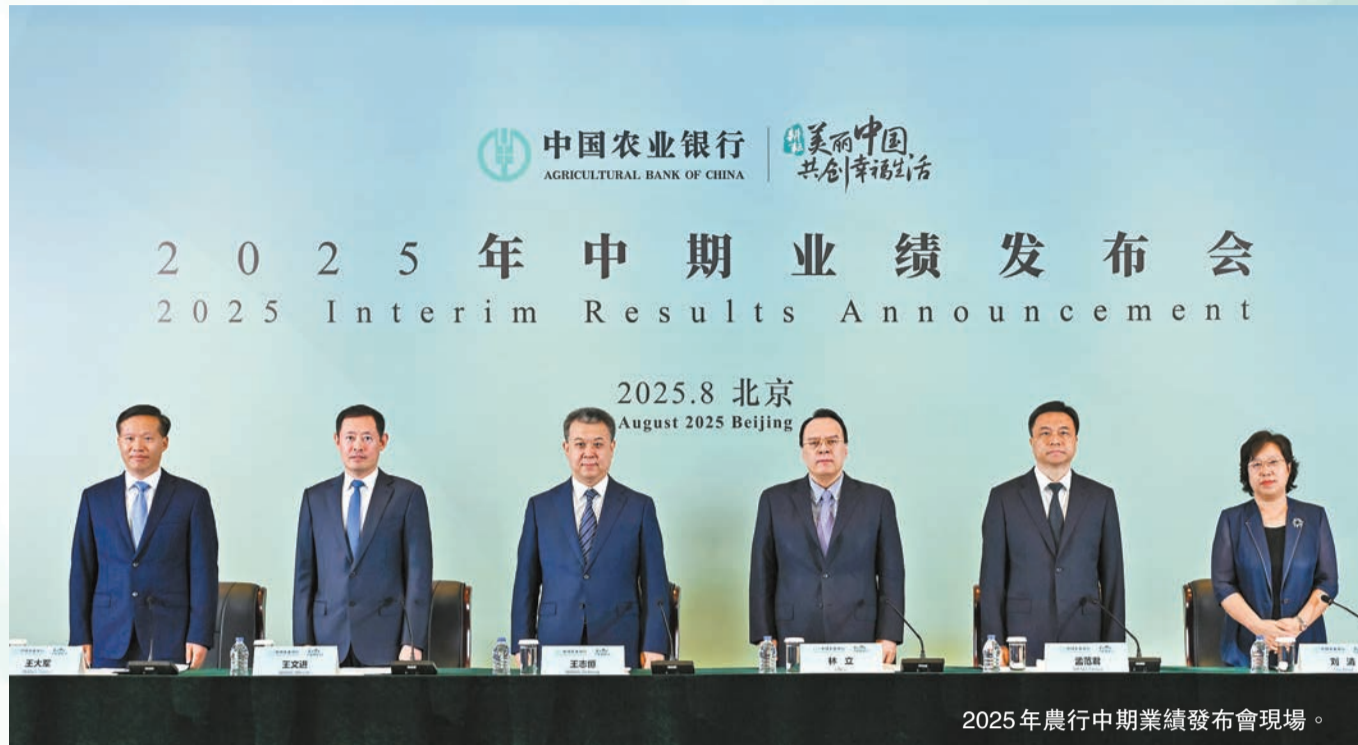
中国农业银行
AGRICULTURAL BANK OF CHINA

绿色 美丽中国
共创幸福生活

2025年中期业绩发布会
2025 Interim Results Announcement

2025.8 北京
August 2025 Beijing

王大军

王文进

王志恒

林立

温范莉

刘清

2025年農行中期業績發布會現場。